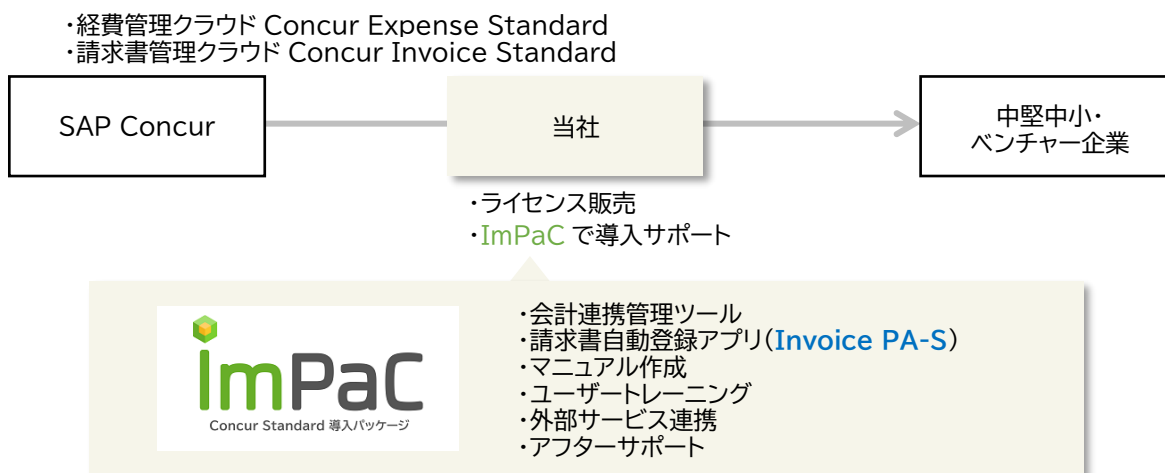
・経費管理クラウド Concur Expense Standard
・請求書管理クラウド Concur Invoice Standard

SAP Concur

当社

中堅中小・
ベンチャー企業

・ライセンス販売
・ImPaC で導入サポート

ImPaC
Concur Standard 導入パッケージ

・会計連携管理ツール
・請求書自動登録アプリ（Invoice PA-S）
・マニュアル作成
・ユーザートレーニング
・外部サービス連携
・アフターサポート